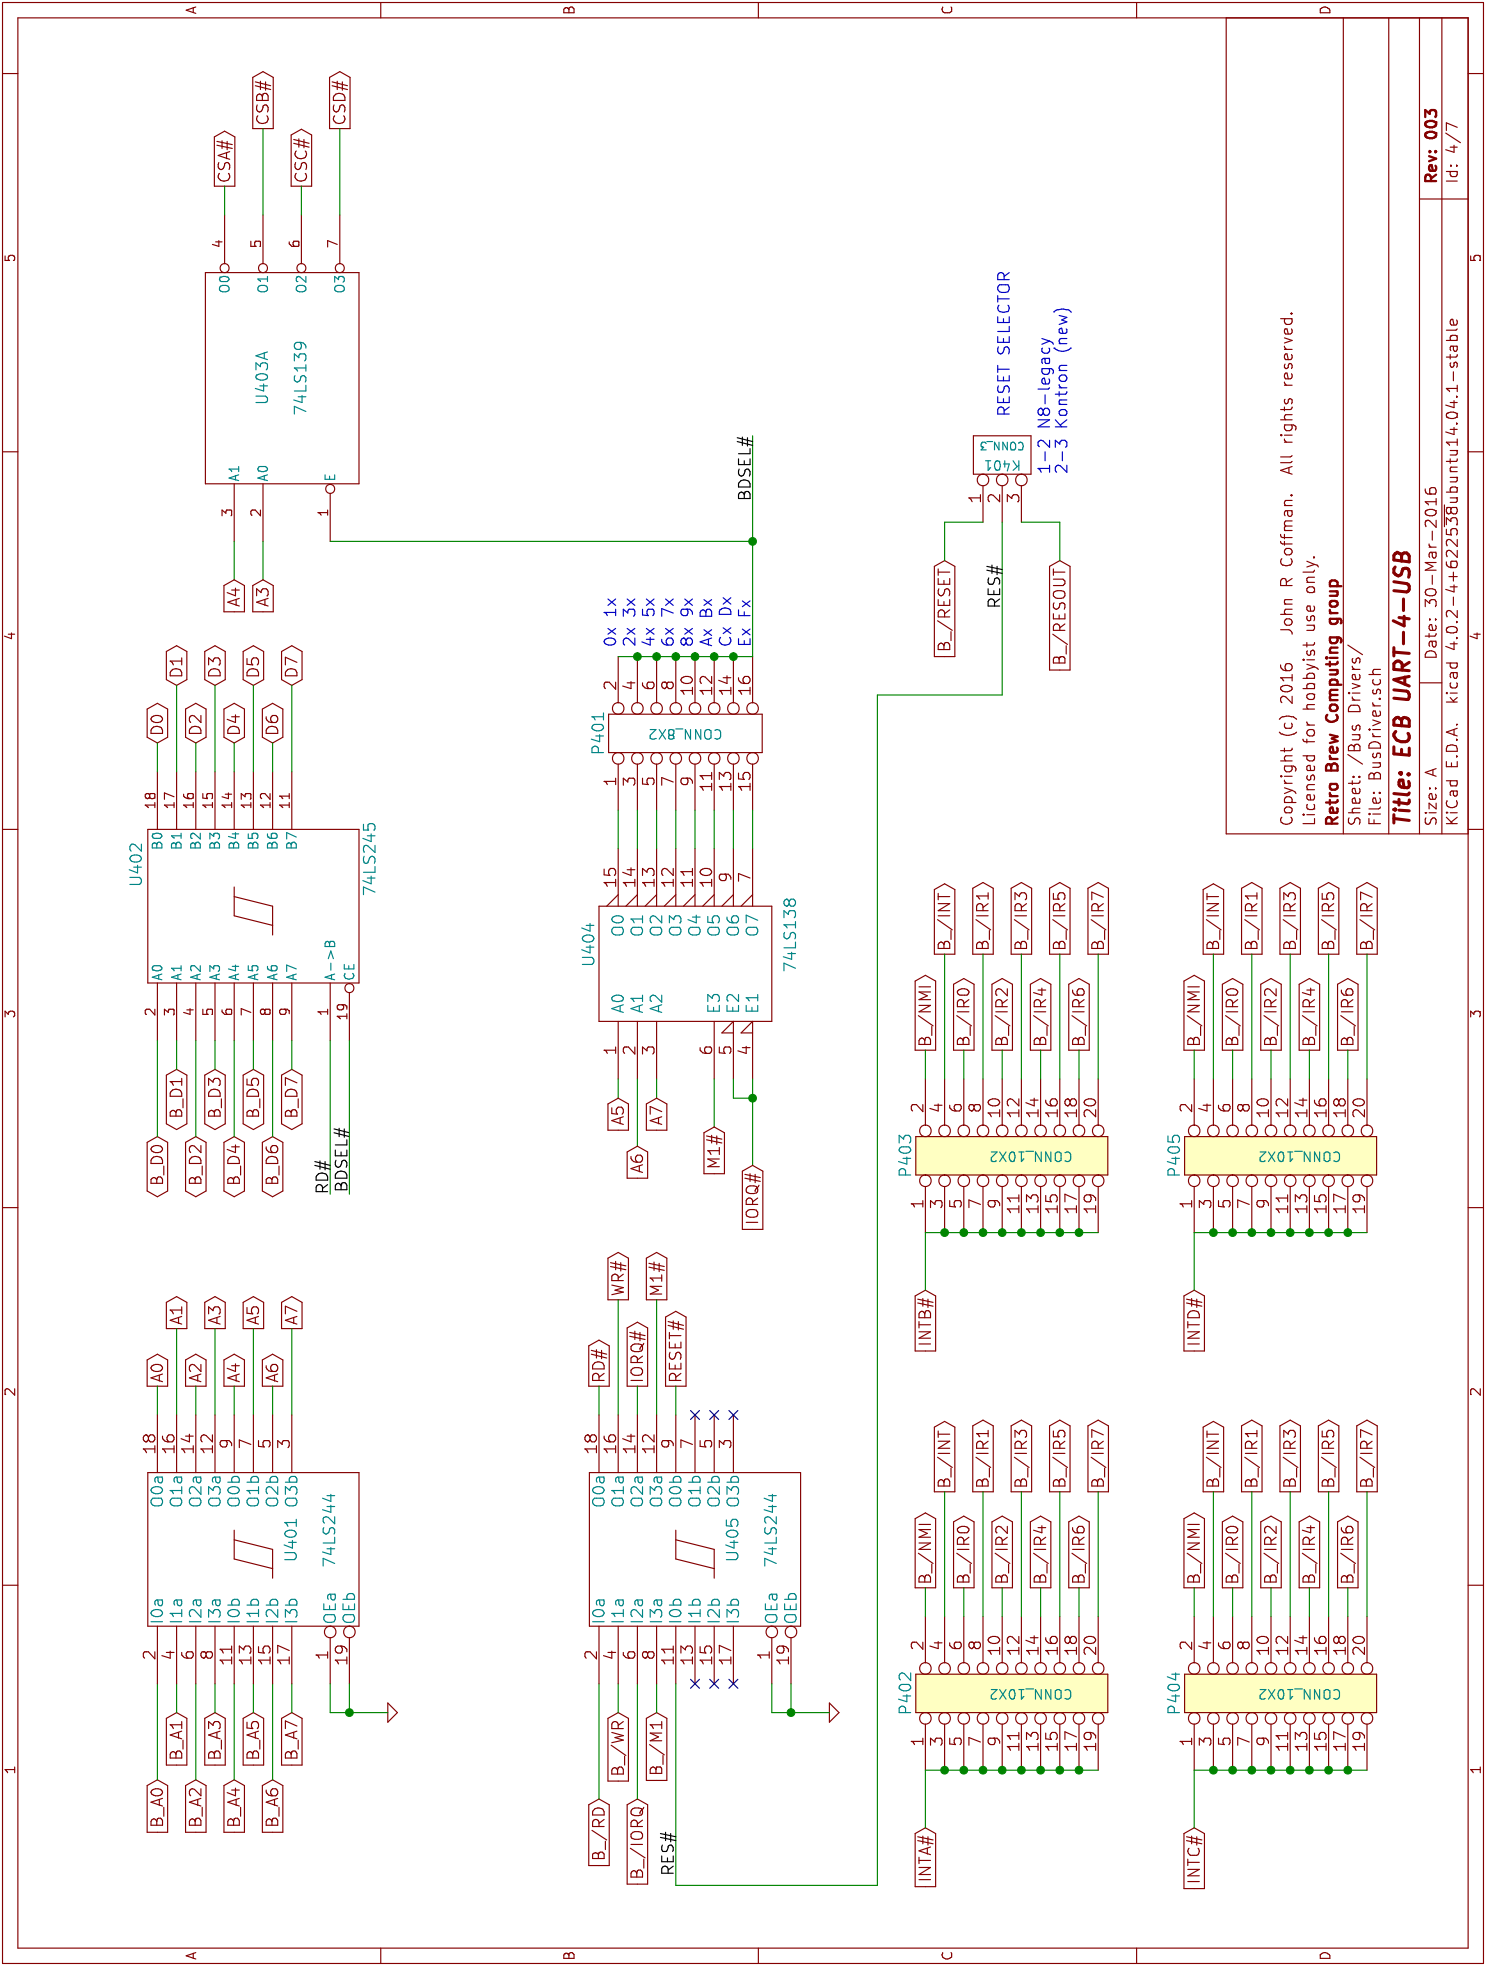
A B C D

5 4 3 2 1

CSA# CSB# CSC# CSD#

4 5 6 7

O0 O1 O2 O3

U403A
74LS139

A1 A0 E
3 2 1
A4 A3

BDSEL#

RESET SELECTOR
1-2 N8-legacy
2-3 Kontron (new)

K401
CONN_3
1 2 3
B_/RESET
RES#
B_/RESOUT

Copyright (c) 2016 John R Coffman. All rights reserved.
Licensed for hobbyist use only.
Retro Brew Computing group
Sheet: /Bus Drivers/
File: BusDriver.sch
Title: ECB UART-4-USB
Size: A Date: 30-Mar-2016 Rev: 003
KiCad E.D.A. kicad 4.0.2-4+6225~38~ubuntu14.04.1-stable Id: 4/7

D0 D1 D2 D3 D4 D5 D6 D7
18 17 16 15 14 13 12 11
B0 B1 B2 B3 B4 B5 B6 B7
U402
74LS245
A0 A1 A2 A3 A4 A5 A6 A7 A->B CE
2 3 4 5 6 7 8 9 1 19
B_D0 B_D1 B_D2 B_D3 B_D4 B_D5 B_D6 B_D7
RD#
BDSEL#

0x 1x
2x 3x
4x 5x
6x 7x
8x 9x
Ax Bx
Cx Dx
Ex Fx

2 4 6 8 10 12 14 16
P401
CONN_8X2
1 3 5 7 9 11 13 15

15 14 13 12 11 10 9 7
O0 O1 O2 O3 O4 O5 O6 O7
U404
74LS138
A0 A1 A2 E3 E2 E1
1 2 3 6 5 4
A5 A6 A7 M1# IORQ#

B_/INT B_/IR1 B_/IR3 B_/IR5 B_/IR7
B_/NMI B_/IR0 B_/IR2 B_/IR4 B_/IR6
2 4 6 8 10 12 14 16 18 20
P403
CONN_10X2
1 3 5 7 9 11 13 15 17 19
INTB#

B_/INT B_/IR1 B_/IR3 B_/IR5 B_/IR7
B_/NMI B_/IR0 B_/IR2 B_/IR4 B_/IR6
2 4 6 8 10 12 14 16 18 20
P405
CONN_10X2
1 3 5 7 9 11 13 15 17 19
INTD#

A0 A1 A2 A3 A4 A5 A6 A7
18 16 14 12 9 7 5 3
O0a O1a O2a O3a O0b O1b O2b O3b
U401
74LS244
I0a I1a I2a I3a I0b I1b I2b I3b OEa OEb
2 4 6 8 11 13 15 17 1 19
B_A0 B_A1 B_A2 B_A3 B_A4 B_A5 B_A6 B_A7

RD# IORQ# WR# M1# RESET#
18 16 14 12 9 7 5 3
O0a O1a O2a O3a O0b O1b O2b O3b
U405
74LS244
I0a I1a I2a I3a I0b I1b I2b I3b OEa OEb
2 4 6 8 11 13 15 17 1 19
B_/RD B_/WR B_/IORQ B_/M1
RES#

B_/INT B_/IR1 B_/IR3 B_/IR5 B_/IR7
B_/NMI B_/IR0 B_/IR2 B_/IR4 B_/IR6
2 4 6 8 10 12 14 16 18 20
P402
CONN_10X2
1 3 5 7 9 11 13 15 17 19
INTA#

B_/INT B_/IR1 B_/IR3 B_/IR5 B_/IR7
B_/NMI B_/IR0 B_/IR2 B_/IR4 B_/IR6
2 4 6 8 10 12 14 16 18 20
P404
CONN_10X2
1 3 5 7 9 11 13 15 17 19
INTC#